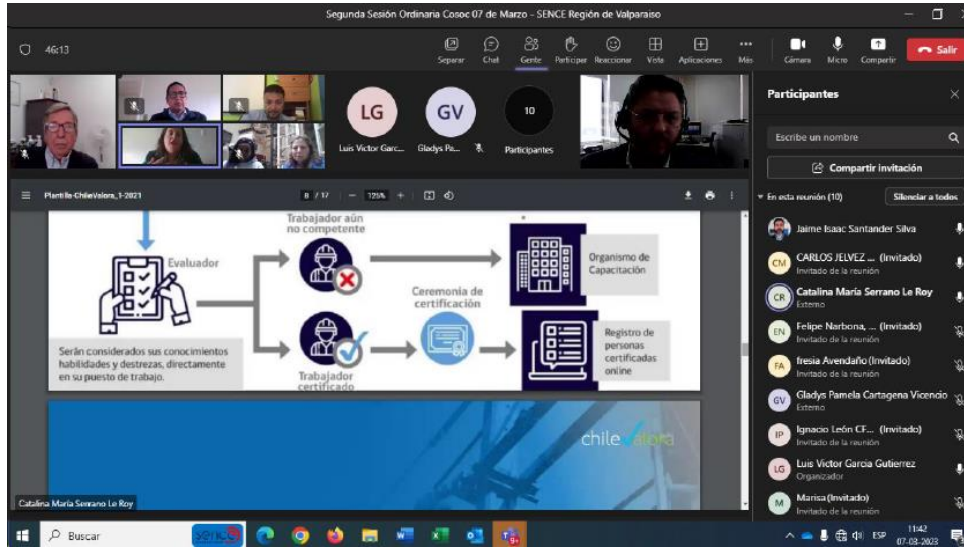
Segunda Sesión Ordinaria Cosoc 07 de Marzo - SENCE Región de Valparaíso

46:13

Separar Chat Gente Participar Reaccionar Vista Aplicaciones Más Cámara Micro Compartir Salir

LG Luis Victor Garc...
GV Gladys Pa...
10 Participantes

Participantes

Escribe un nombre

Compartir invitación

En esta reunión (10) Silenciar a todos

Jaime Isaac Santander Silva

CM CARLOS JELVEZ ... (Invitado)
Invitado de la reunión

CR Catalina María Serrano Le Roy
Externo

EN Felipe Narbona, ... (Invitado)
Invitado de la reunión

FA Iresia Avendaño (Invitado)
Invitado de la reunión

GV Gladys Pamela Cartagena Vicencio
Externo

IP Ignacio León CF... (Invitado)
Invitado de la reunión

LG Luis Victor Garcia Gutierrez
Organizador

M Marisa (Invitado)
Invitado de la reunión

Plantilla-ChileValora_1-2021 8 / 17 125%

Evaluador

Serán considerados sus conocimientos habilidades y destrezas, directamente en su puesto de trabajo.

Trabajador aún no competente

Organismo de Capacitación

Ceremonia de certificación

Trabajador certificado

Registro de personas certificadas online

chilevalora

Catalina María Serrano Le Roy

Buscar

ESP 11:42 07-03-2023